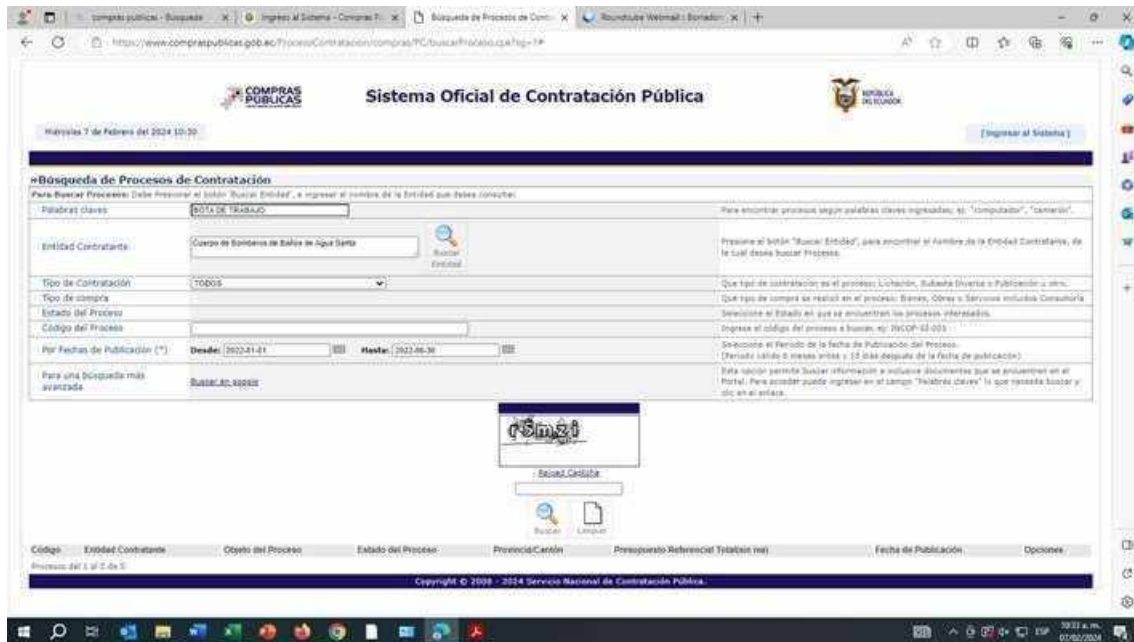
compras publicas - Búsqueda | Ingreso al Sistema - Compras P... | Búsqueda de Procesos de Cont... | Roundcube Webmail :: Bornador

https://www.compraspublicas.gob.ec/ProcesoContratacion/compras/PC/buscarProceso.cpe?sg=1#

COMPRAS PÚBLICAS

Sistema Oficial de Contratación Pública

REPÚBLICA DEL ECUADOR

Miércoles 7 de Febrero del 2024 10:30

[ Ingresar al Sistema ]

»Búsqueda de Procesos de Contratación

Para Buscar Procesos: Debe Presionar el botón 'Buscar Entidad', e ingresar el nombre de la Entidad que desea consultar.

| | | |
|---|---|---|
| Palabras claves | BOTA DE TRABAJO | Para encontrar procesos según palabras claves ingresadas; ej: "computador", "camerón". |
| Entidad Contratante | Cuerpo de Bomberos de Baños de Agua Santa — Buscar Entidad | Presione el botón "Buscar Entidad", para encontrar el nombre de la Entidad Contratante, de la cual desea buscar Procesos. |
| Tipo de Contratación | TODOS | Qué tipo de contratación es el proceso: Licitación, Subasta Inversa o Publicación u otro. |
| Tipo de compra | | Qué tipo de compra se realizó en el proceso: Bienes, Obras o Servicios incluidos Consultoría |
| Estado del Proceso | | Seleccione el Estado en que se encuentran los procesos interesados. |
| Código del Proceso | | Ingrese el código del proceso a buscar, ej: INCOP-SI-001 |
| Por Fechas de Publicación (*) | Desde: 2022-01-01 Hasta: 2022-06-30 | Seleccione el Periodo de la fecha de Publicación del Proceso. (Periodo válido 6 meses antes y 15 días después de la fecha de publicación) |
| Para una Búsqueda más avanzada | Buscar en google | Esta opción permite buscar información e inclusive documentos que se encuentren en el Portal. Para acceder puede ingresar en el campo "Palabras claves" lo que necesita buscar y clic en el enlace. |

r5mzi

- Reload Captcha

Buscar Limpiar

| Código | Entidad Contratante | Objeto del Proceso | Estado del Proceso | Provincia/Cantón | Presupuesto Referencial Total(sin iva) | Fecha de Publicación | Opciones |
|---|---|---|---|---|---|---|---|

Procesos del 1 al 0 de 0

Copyright © 2008 - 2024 Servicio Nacional de Contratación Pública.

10:33 a. m. 07/02/2024